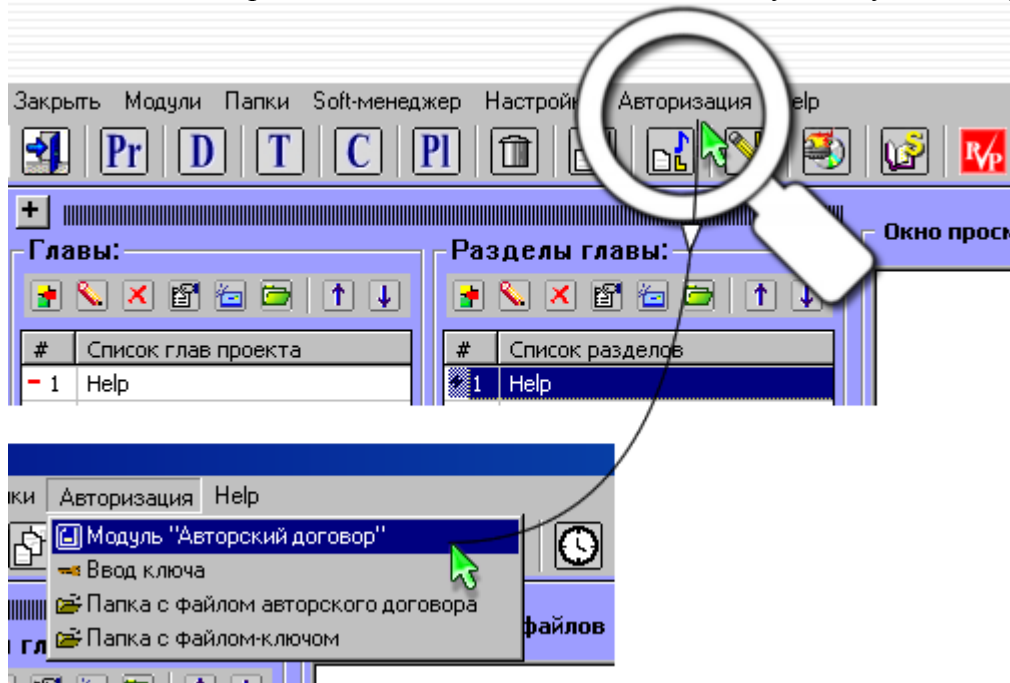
Закрыть Модули Папки Soft-менеджер Настройк Авторизация elp

Pr D T C Pl

+

Главы:

| # | Список глав проекта |
|---|---|
| 1 | Help |

Разделы главы:

| # | Список разделов |
|---|---|
| 1 | Help |

Окно просм

ки Авторизация Help

Модуль "Авторский договор"
Ввод ключа
Папка с файлом авторского договора
Папка с файлом-ключом

файлов

гл